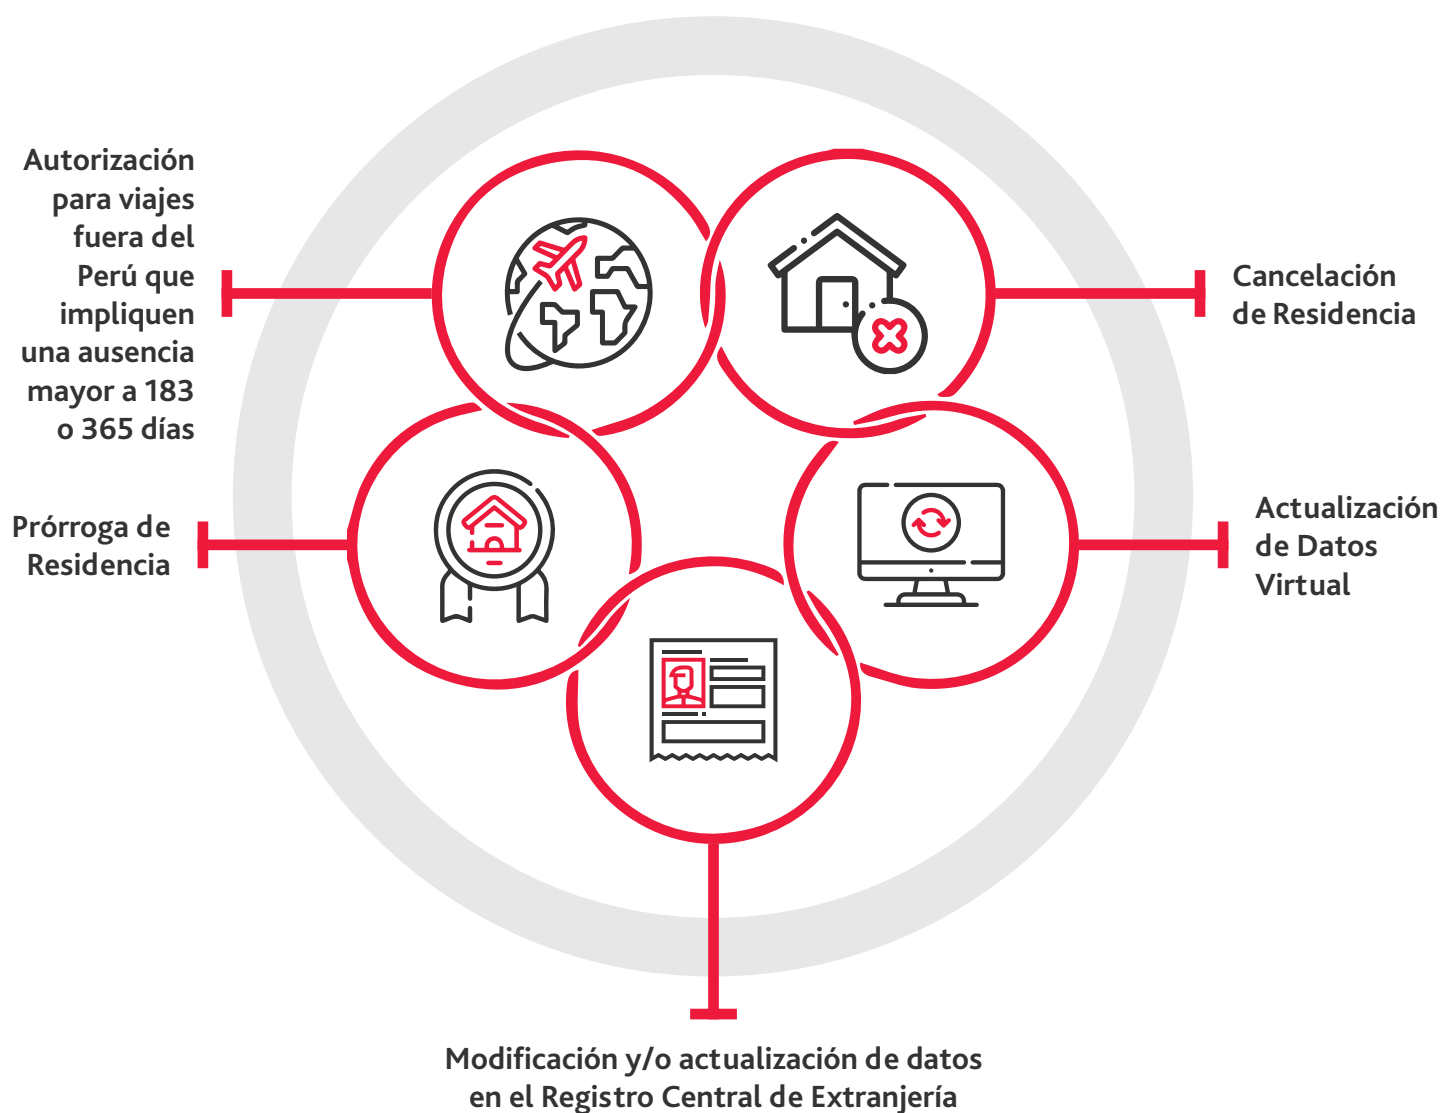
Autorización para viajes fuera del Perú que impliquen una ausencia mayor a 183 o 365 días

Cancelación de Residencia

Prórroga de Residencia

Actualización de Datos Virtual

Modificación y/o actualización de datos en el Registro Central de Extranjería